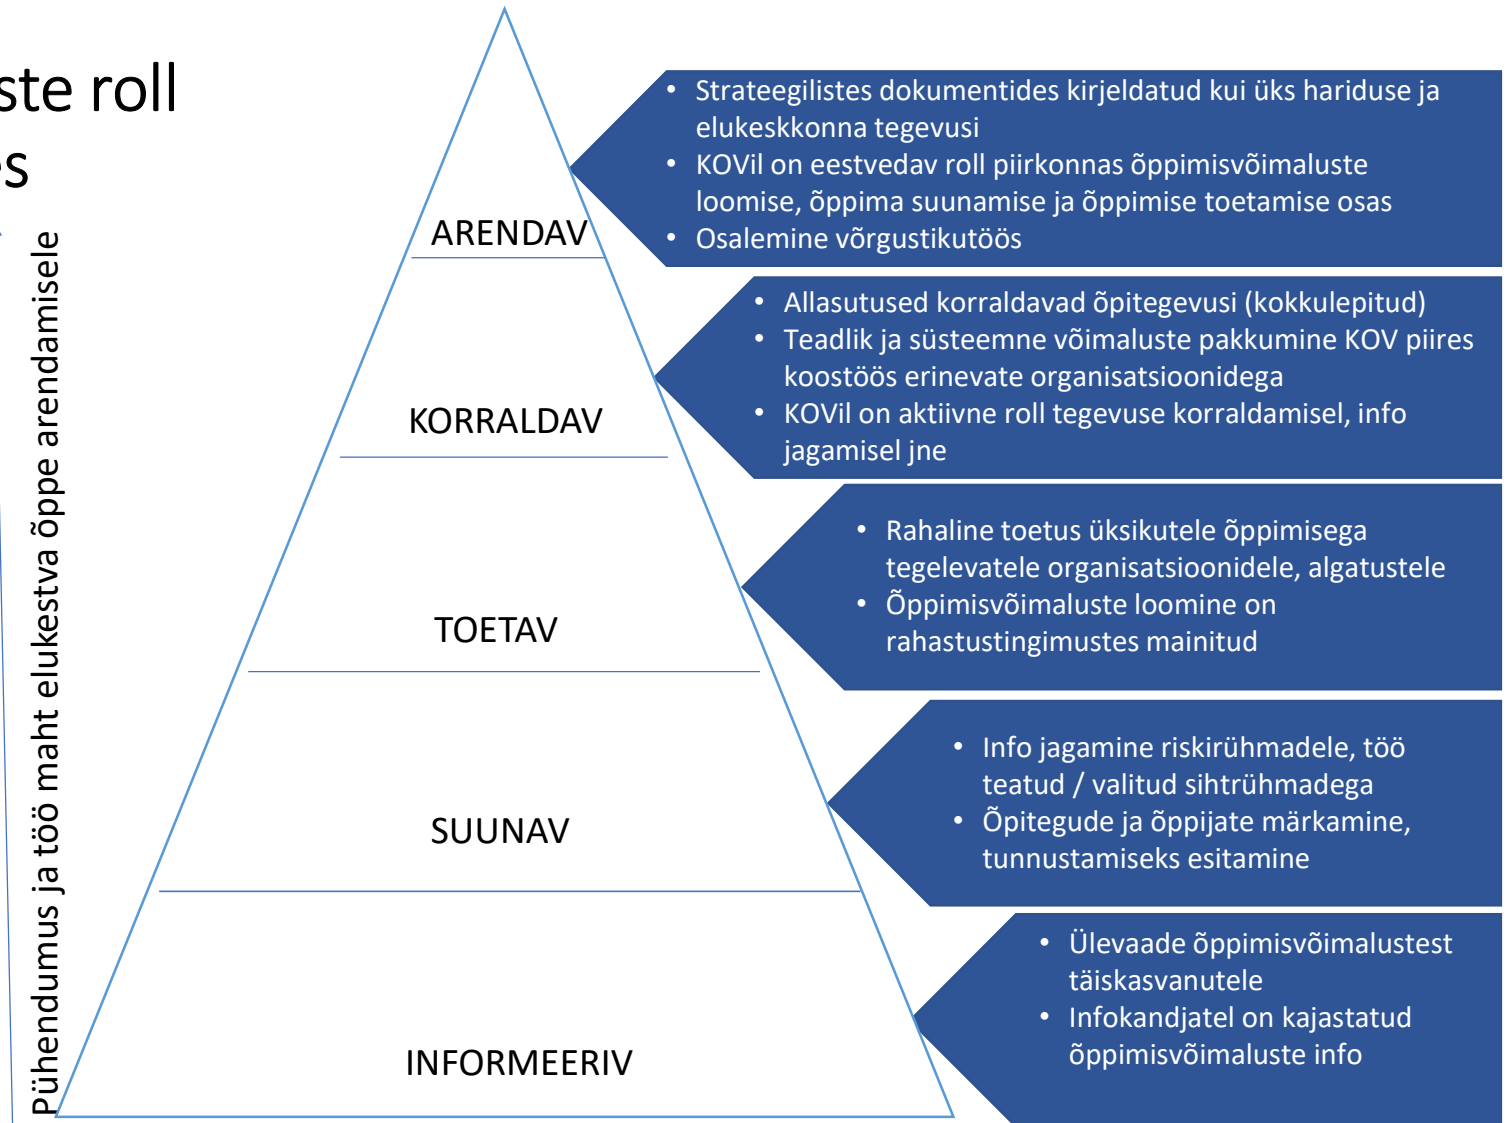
ste roll
s

Pühendumus ja töö maht elukestva õppe arendamisele

ARENDAV

• Strateegilistes dokumentides kirjeldatud kui üks hariduse ja elukeskkonna tegevusi
• KOVil on eestvedav roll piirkonnas õppimisvõimaluste loomise, õppima suunamise ja õppimise toetamise osas
• Osalemine võrgustikutöös

KORRALDAV

• Allasutused korraldavad õpitegevusi (kokkulepitud)
• Teadlik ja süsteemne võimaluste pakkumine KOV piires koostöös erinevate organisatsioonidega
• KOVil on aktiivne roll tegevuse korraldamisel, info jagamisel jne

TOETAV

• Rahaline toetus üksikutele õppimisega tegelevatele organisatsioonidele, algatustele
• Õppimisvõimaluste loomine on rahastustingimustes mainitud

SUUNAV

• Info jagamine riskirühmadele, töö teatud / valitud sihtrühmadega
• Õpitegude ja õppijate märkamine, tunnustamiseks esitamine

INFORMEERIV

• Ülevaade õppimisvõimalustest täiskasvanutele
• Infokandjatel on kajastatud õppimisvõimaluste info